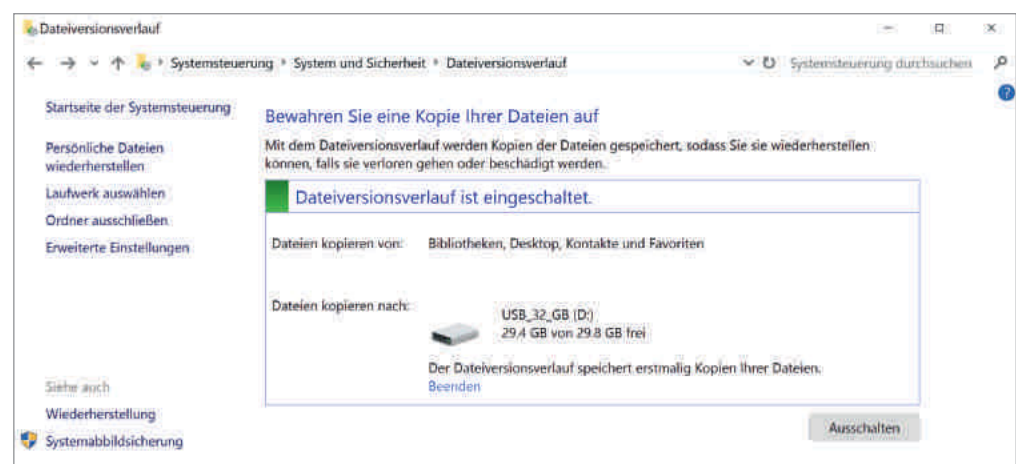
Dateiversionsverlauf

Systemsteuerung › System und Sicherheit › Dateiversionsverlauf

Systemsteuerung durchsuchen

Startseite der Systemsteuerung

Persönliche Dateien wiederherstellen

Laufwerk auswählen

Ordner ausschließen

Erweiterte Einstellungen

Bewahren Sie eine Kopie Ihrer Dateien auf

Mit dem Dateiversionsverlauf werden Kopien der Dateien gespeichert, sodass Sie sie wiederherstellen können, falls sie verloren gehen oder beschädigt werden.

Dateiversionsverlauf ist eingeschaltet.

Dateien kopieren von: Bibliotheken, Desktop, Kontakte und Favoriten

Dateien kopieren nach:

USB_32_GB (D:)
29,4 GB von 29,8 GB frei

Der Dateiversionsverlauf speichert erstmalig Kopien Ihrer Dateien.
Beenden

Siehe auch

Wiederherstellung

Systemabbildsicherung

Ausschalten